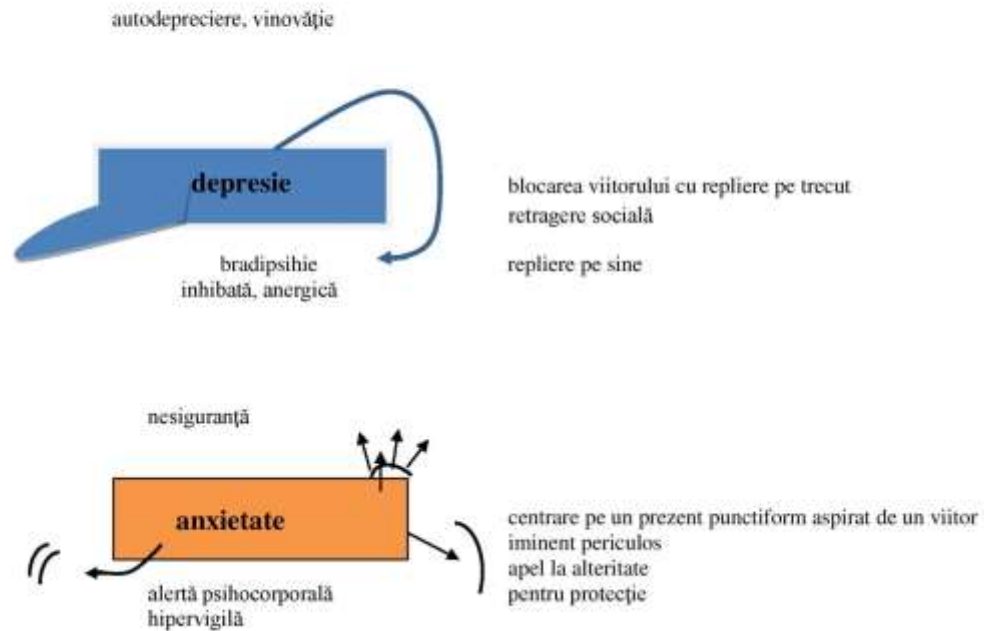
autodepreciere, vinovăţie

depresie

blocarea viitorului cu repliere pe trecut
retragere socială

bradipsihie
inhibată, anergică

repliere pe sine

nesiguranţă

anxietate

centrare pe un prezent punctiform aspirat de un viitor iminent periculos
apel la alteritate
pentru protecţie

alertă psihocorporală
hipervigilă